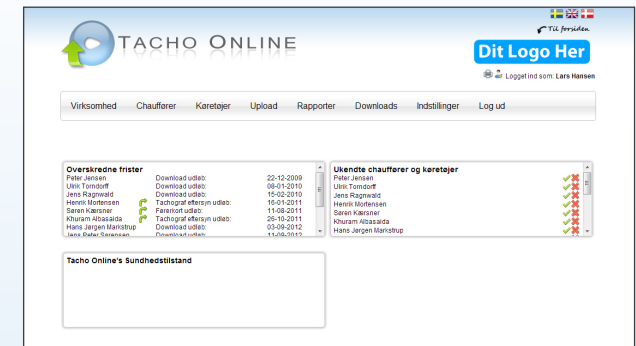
TACHO ONLINE

Til forsiden

Dit Logo Her

Logget ind som: Lars Hansen

Virksomhed | Chauffører | Køretøjer | Upload | Rapporter | Downloads | Indstillinger | Log ud

Overskredne frister

| | | |
|---|---|---|
| Peter Jensen | Download udløb: | 22-12-2009 |
| Ulrik Torndorff | Download udløb: | 08-01-2010 |
| Jens Ragnwald | Download udløb: | 15-02-2010 |
| Henrik Mortensen | Tachograf eftersyn udløb: | 16-01-2011 |
| Søren Kærsner | Førerkort udløb: | 11-08-2011 |
| Khuram Albasaida | Tachograf eftersyn udløb: | 26-10-2011 |
| Hans Jørgen Markstrup | Download udløb: | 03-09-2012 |
| Jens Peter Sørensen | Download udløb: | 11-09-2012 |

Ukendte chauffører og køretøjer

Peter Jensen
Ulrik Torndorff
Jens Ragnwald
Henrik Mortensen
Søren Kærsner
Khuram Albasaida
Hans Jørgen Markstrup

Tacho Online's Sundhedstilstand